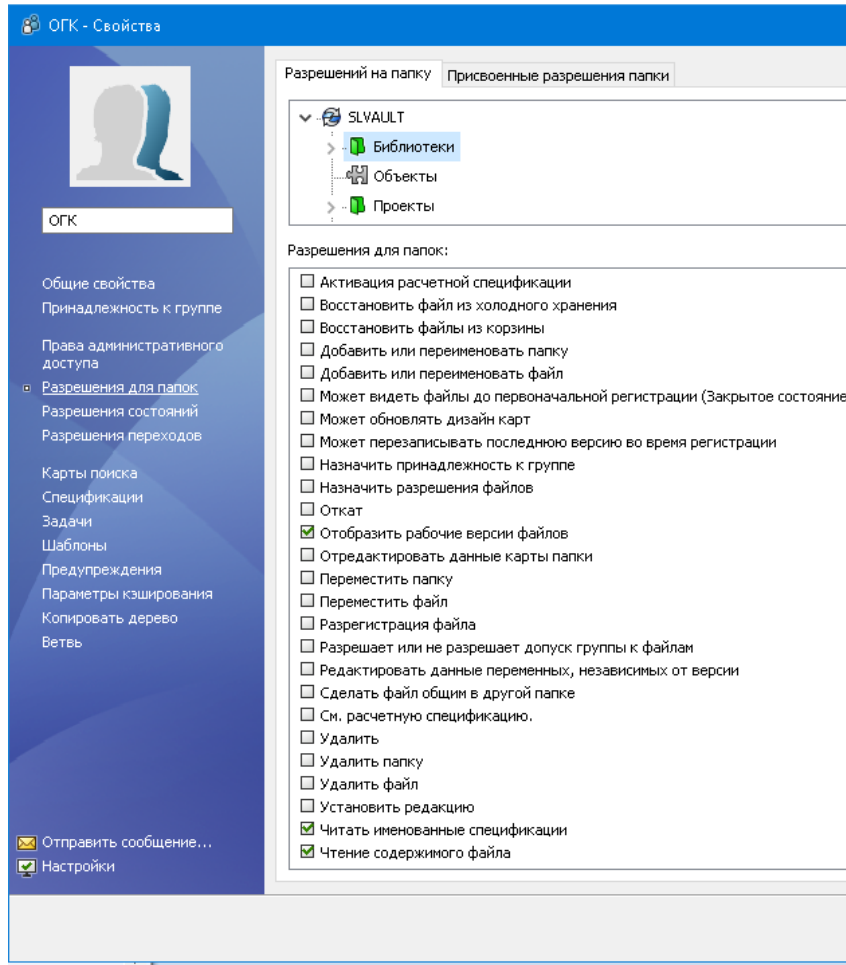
ОГК - Свойства

ОГК

Общие свойства
Принадлежность к группе

Права административного доступа

Разрешения для папок
Разрешения состояний
Разрешения переходов

Карты поиска
Спецификации
Задачи
Шаблоны
Предупреждения
Параметры кэширования
Копировать дерево
Ветвь

Отправить сообщение...
Настройки

Разрешений на папку | Присвоенные разрешения папки

SLVAULT
Библиотеки
Объекты
Проекты

Разрешения для папок:

☐ Активация расчетной спецификации
☐ Восстановить файл из холодного хранения
☐ Восстановить файлы из корзины
☐ Добавить или переименовать папку
☐ Добавить или переименовать файл
☐ Может видеть файлы до первоначальной регистрации (Закрытое состояние
☐ Может обновлять дизайн карт
☐ Может перезаписывать последнюю версию во время регистрации
☐ Назначить принадлежность к группе
☐ Назначить разрешения файлов
☐ Откат
☑ Отобразить рабочие версии файлов
☐ Отредактировать данные карты папки
☐ Переместить папку
☐ Переместить файл
☐ Разрегистрация файла
☐ Разрешает или не разрешает допуск группы к файлам
☐ Редактировать данные переменных, независимых от версии
☐ Сделать файл общим в другой папке
☐ См. расчетную спецификацию.
☐ Удалить
☐ Удалить папку
☐ Удалить файл
☐ Установить редакцию
☑ Читать именованные спецификации
☑ Чтение содержимого файла